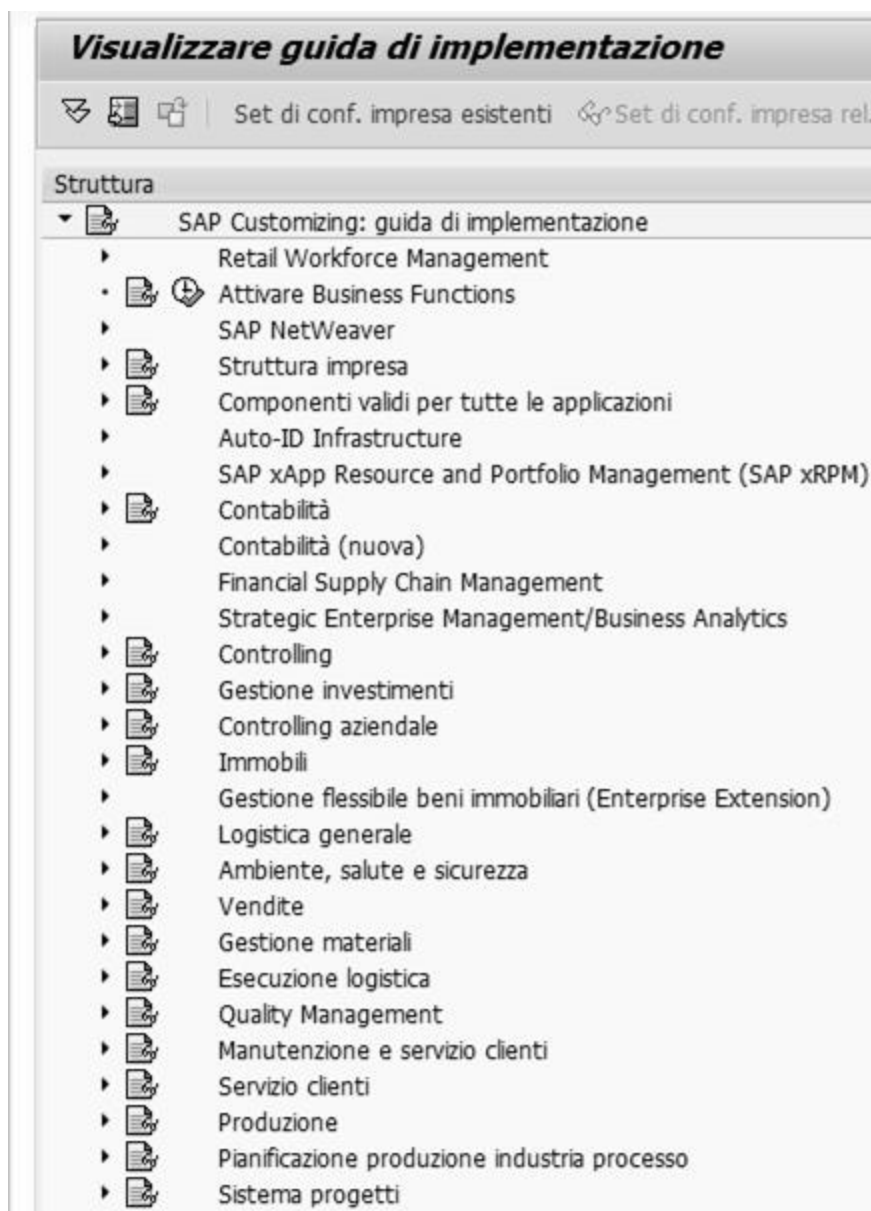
Visualizzare guida di implementazione

Set di conf. impresa esistenti  Set di conf. impresa rel.

Struttura

SAP Customizing: guida di implementazione
Retail Workforce Management
Attivare Business Functions
SAP NetWeaver
Struttura impresa
Componenti validi per tutte le applicazioni
Auto-ID Infrastructure
SAP xApp Resource and Portfolio Management (SAP xRPM)
Contabilità
Contabilità (nuova)
Financial Supply Chain Management
Strategic Enterprise Management/Business Analytics
Controlling
Gestione investimenti
Controlling aziendale
Immobili
Gestione flessibile beni immobiliari (Enterprise Extension)
Logistica generale
Ambiente, salute e sicurezza
Vendite
Gestione materiali
Esecuzione logistica
Quality Management
Manutenzione e servizio clienti
Servizio clienti
Produzione
Pianificazione produzione industria processo
Sistema progetti